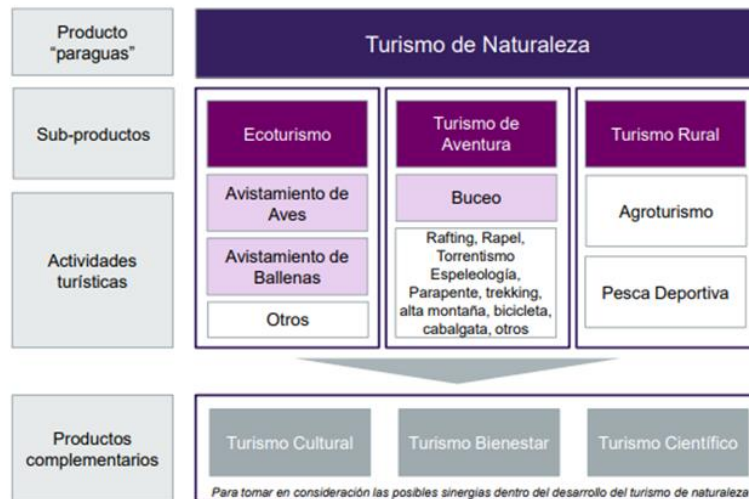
Producto "paraguas"

Turismo de Naturaleza

Sub-productos

Ecoturismo

Turismo de Aventura

Turismo Rural

Actividades turísticas

Avistamiento de Aves

Avistamiento de Ballenas

Otros

Buceo

Rafting, Rapel, Torrentismo Espeleología, Parapente, trekking, alta montaña, bicicleta, cabalgata, otros

Agroturismo

Pesca Deportiva

Productos complementarios

Turismo Cultural

Turismo Bienestar

Turismo Científico

Para tomar en consideración las posibles sinergias dentro del desarrollo del turismo de naturaleza